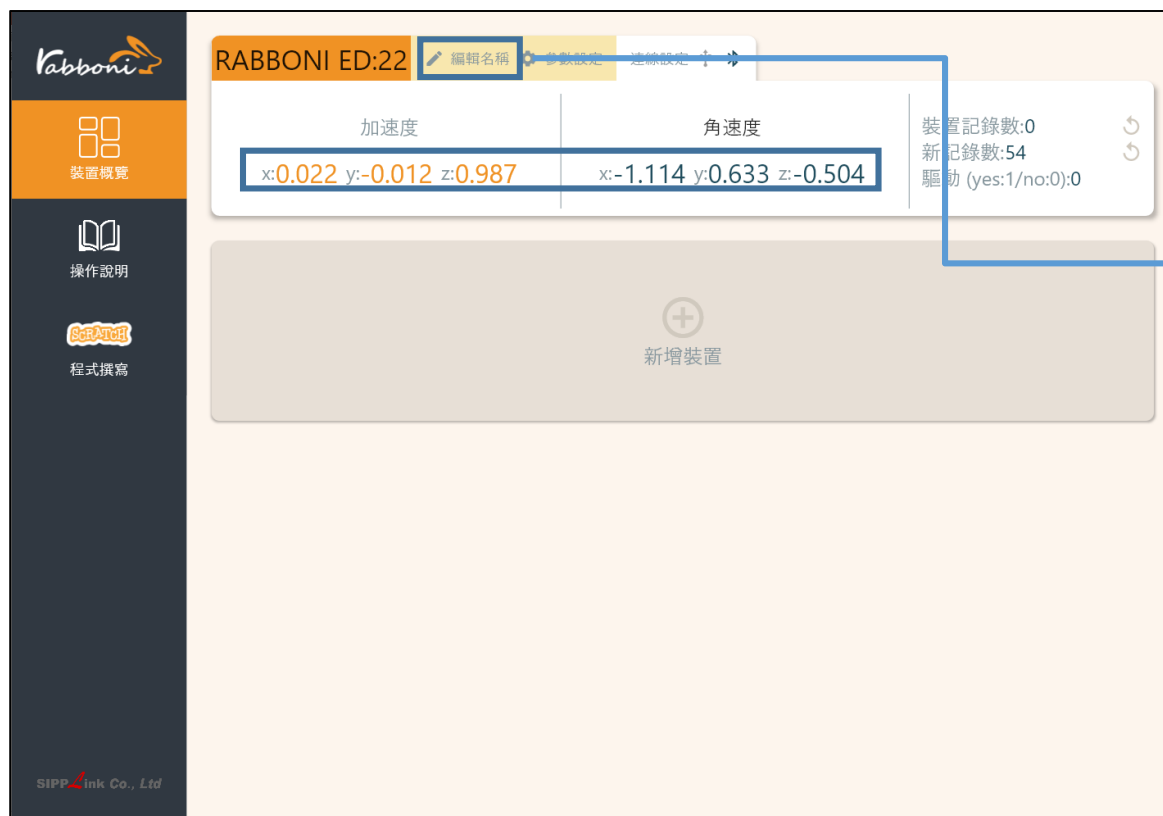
Rabboni

裝置概覽

操作說明

SCRATCH

程式撰寫

SIPPLink Co., Ltd

RABBONI ED:22

編輯名稱

參數設定

連線設定

加速度

x:0.022 y:-0.012 z:0.987

角速度

x:-1.114 y:0.633 z:-0.504

裝置記錄數:0

新記錄數:54

驅動 (yes:1/no:0):0

新增裝置